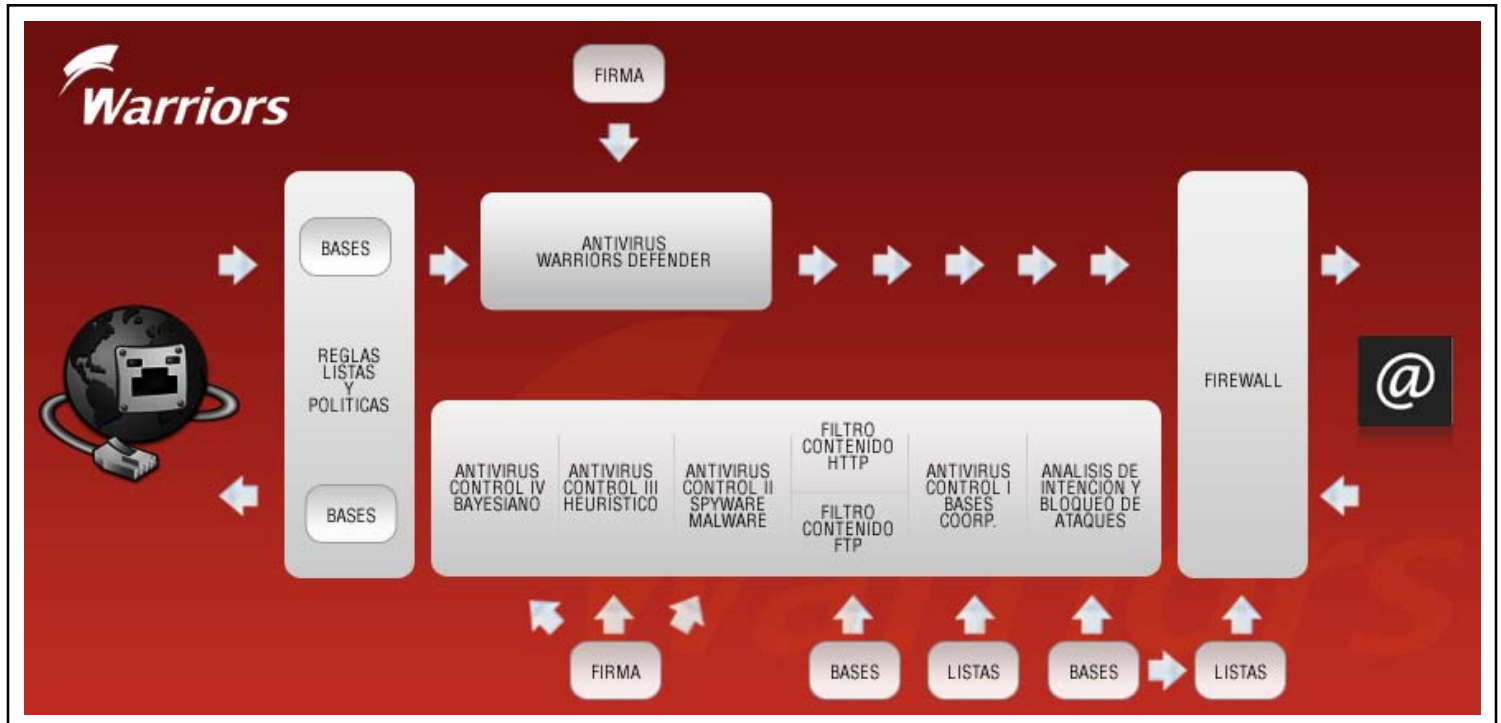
Warriors

FIRMA

BASES

ANTIVIRUS WARRIORS DEFENDER

REGLAS LISTAS Y POLITICAS

BASES

FIREWALL

@

ANTIVIRUS CONTROL IV BAYESIANO

ANTIVIRUS CONTROL III HEURISTICO

ANTIVIRUS CONTROL II SPYWARE MALWARE

FILTRO CONTENIDO HTTP

FILTRO CONTENIDO FTP

ANTIVIRUS CONTROL I BASES COORP.

ANALISIS DE INTENCION Y BLOQUEO DE ATAQUES

FIRMA

BASES

LISTAS

BASES

LISTAS

Warriors